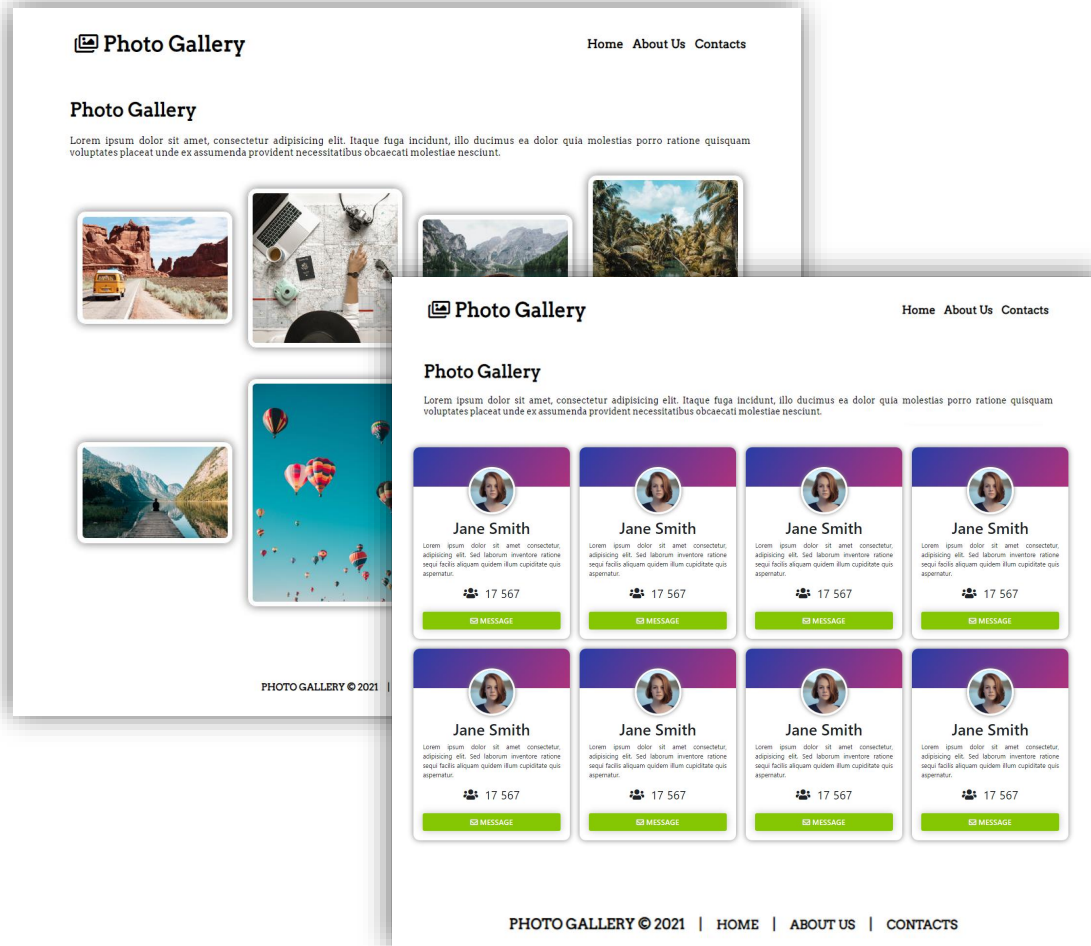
Photo Gallery

Home About Us Contacts

Photo Gallery

Lorem ipsum dolor sit amet, consectetur adipisicing elit. Itaque fuga incidunt, illo ducimus ea dolor quia molestias porro ratione quisquam voluptates placeat unde ex assumenda provident necessitatibus obcaecati molestiae nesciunt.

PHOTO GALLERY © 2021 |

Photo Gallery

Home About Us Contacts

Photo Gallery

Lorem ipsum dolor sit amet, consectetur adipisicing elit. Itaque fuga incidunt, illo ducimus ea dolor quia molestias porro ratione quisquam voluptates placeat unde ex assumenda provident necessitatibus obcaecati molestiae nesciunt.

Jane Smith

Lorem ipsum dolor sit amet consectetur, adipisicing elit. Sed laborum inventore ratione sequi facilis aliquam quidem illum cupiditate quis aspernatur.

17 567

MESSAGE

Jane Smith

Lorem ipsum dolor sit amet consectetur, adipisicing elit. Sed laborum inventore ratione sequi facilis aliquam quidem illum cupiditate quis aspernatur.

17 567

MESSAGE

Jane Smith

Lorem ipsum dolor sit amet consectetur, adipisicing elit. Sed laborum inventore ratione sequi facilis aliquam quidem illum cupiditate quis aspernatur.

17 567

MESSAGE

Jane Smith

Lorem ipsum dolor sit amet consectetur, adipisicing elit. Sed laborum inventore ratione sequi facilis aliquam quidem illum cupiditate quis aspernatur.

17 567

MESSAGE

Jane Smith

Lorem ipsum dolor sit amet consectetur, adipisicing elit. Sed laborum inventore ratione sequi facilis aliquam quidem illum cupiditate quis aspernatur.

17 567

MESSAGE

Jane Smith

Lorem ipsum dolor sit amet consectetur, adipisicing elit. Sed laborum inventore ratione sequi facilis aliquam quidem illum cupiditate quis aspernatur.

17 567

MESSAGE

Jane Smith

Lorem ipsum dolor sit amet consectetur, adipisicing elit. Sed laborum inventore ratione sequi facilis aliquam quidem illum cupiditate quis aspernatur.

17 567

MESSAGE

Jane Smith

Lorem ipsum dolor sit amet consectetur, adipisicing elit. Sed laborum inventore ratione sequi facilis aliquam quidem illum cupiditate quis aspernatur.

17 567

MESSAGE

PHOTO GALLERY © 2021 | HOME | ABOUT US | CONTACTS